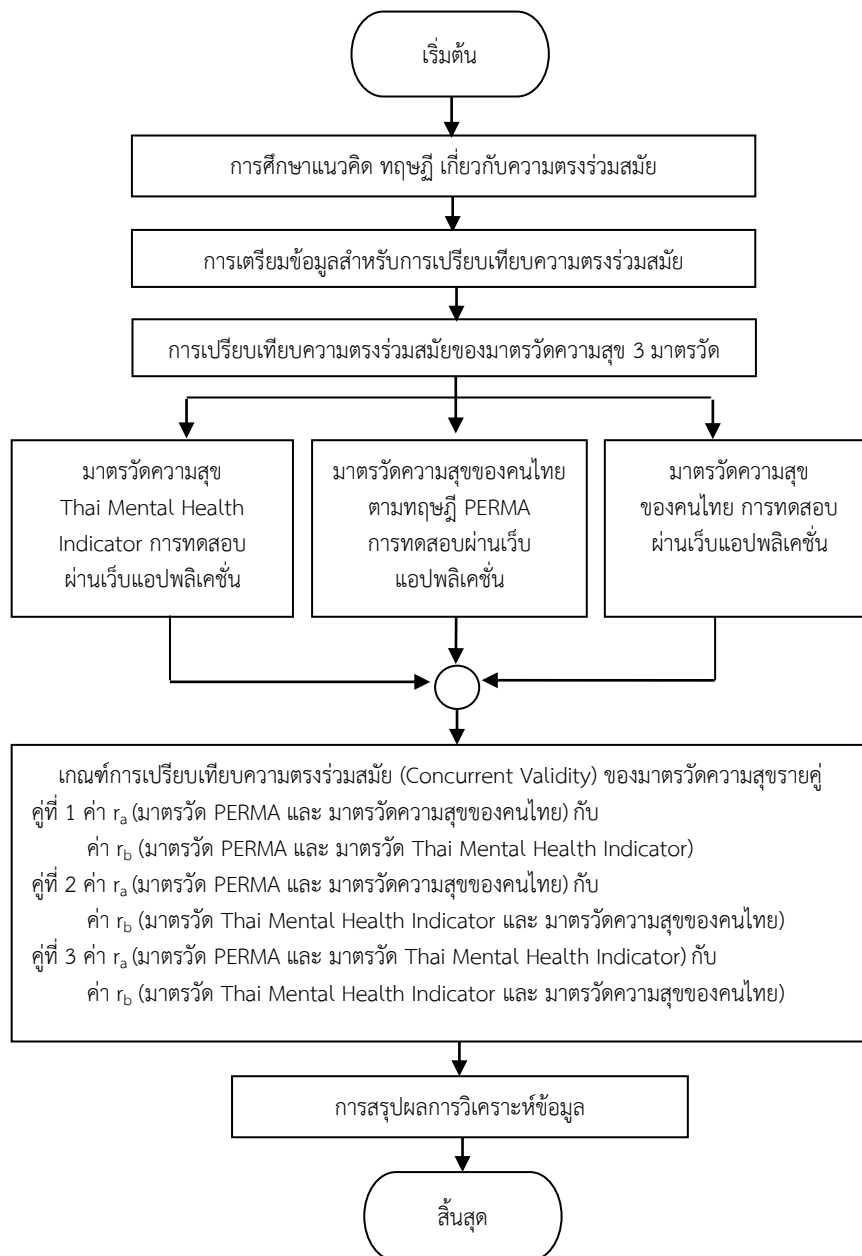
เริ่มต้น

การศึกษาแนวคิด ทฤษฎี เกี่ยวกับความตรงร่วมสมัย

การเตรียมข้อมูลสำหรับการเปรียบเทียบความตรงร่วมสมัย

การเปรียบเทียบความตรงร่วมสมัยของมาตรวัดความสุข 3 มาตรวัด

มาตรวัดความสุข Thai Mental Health Indicator การทดสอบผ่านเว็บแอปพลิเคชั่น

มาตรวัดความสุขของคนไทย ตามทฤษฎี PERMA การทดสอบผ่านเว็บแอปพลิเคชั่น

มาตรวัดความสุข ของคนไทย การทดสอบผ่านเว็บแอปพลิเคชั่น

เกณฑ์การเปรียบเทียบความตรงร่วมสมัย (Concurrent Validity) ของมาตรวัดความสุขรายคู่
คู่ที่ 1 ค่า $r_a$ (มาตรวัด PERMA และ มาตรวัดความสุขของคนไทย) กับ
ค่า $r_b$ (มาตรวัด PERMA และ มาตรวัด Thai Mental Health Indicator)
คู่ที่ 2 ค่า $r_a$ (มาตรวัด PERMA และ มาตรวัดความสุขของคนไทย) กับ
ค่า $r_b$ (มาตรวัด Thai Mental Health Indicator และ มาตรวัดความสุขของคนไทย)
คู่ที่ 3 ค่า $r_a$ (มาตรวัด PERMA และ มาตรวัด Thai Mental Health Indicator) กับ
ค่า $r_b$ (มาตรวัด Thai Mental Health Indicator และ มาตรวัดความสุขของคนไทย)

การสรุปผลการวิเคราะห์ข้อมูล

สิ้นสุด